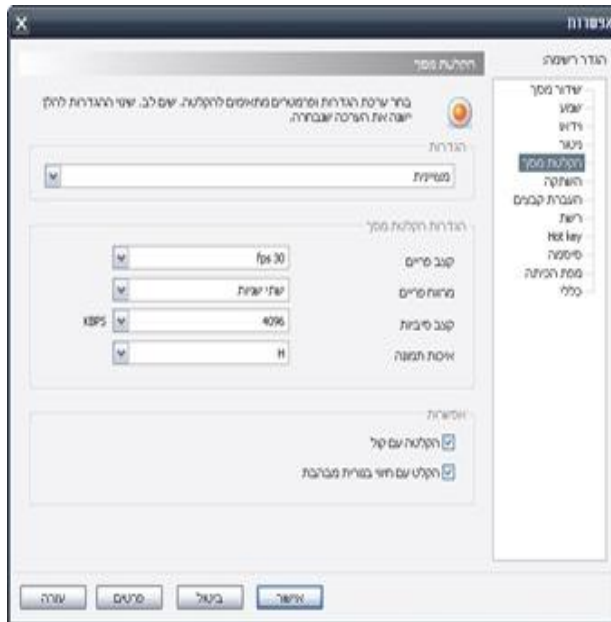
X
אפשרות

הגדר רשימה
שידור מסך
שמע
וידאו
ניטור
הקלטת מסך
השתקה
העברת קבצים
רשת
Hot key
סיסמה
מפת הכיתה
כללי

הקלטת מסך

בחר ערכת הגדרות ופרמטרים מתאימים להקלטה. שים לב, שינוי ההגדרות יהיה ישפיע את הערכה שנבחרה.

הגדרות
מותאמת

הגדרות הקלטת מסך
קצב פריים | fps 30
מרווח פריים | שליטי שניות
קצב סיביות | 4096 | KBPS
איכות תמונה | H

אפשרות
הקלטה עם קול
הקלט עם חיווי בצורת מהבהבת

אישור | ביטול | פרטים | עזרה